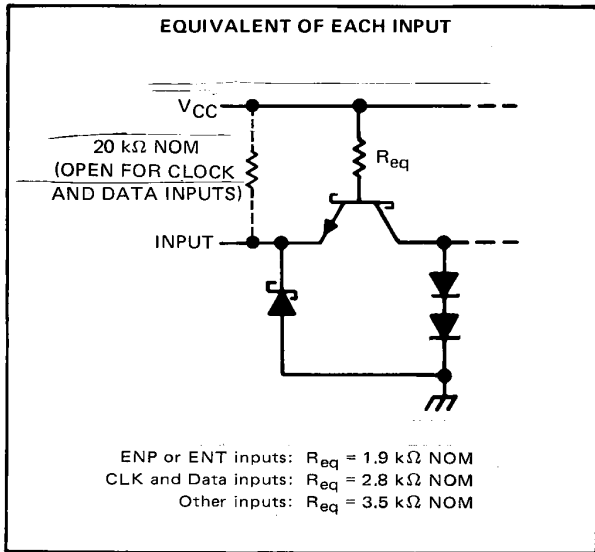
EQUIVALENT OF EACH INPUT

$V_{CC}$

20 kΩ NOM (OPEN FOR CLOCK AND DATA INPUTS)

$R_{eq}$

INPUT

ENP or ENT inputs: $R_{eq}$ = 1.9 kΩ NOM
CLK and Data inputs: $R_{eq}$ = 2.8 kΩ NOM
Other inputs: $R_{eq}$ = 3.5 kΩ NOM